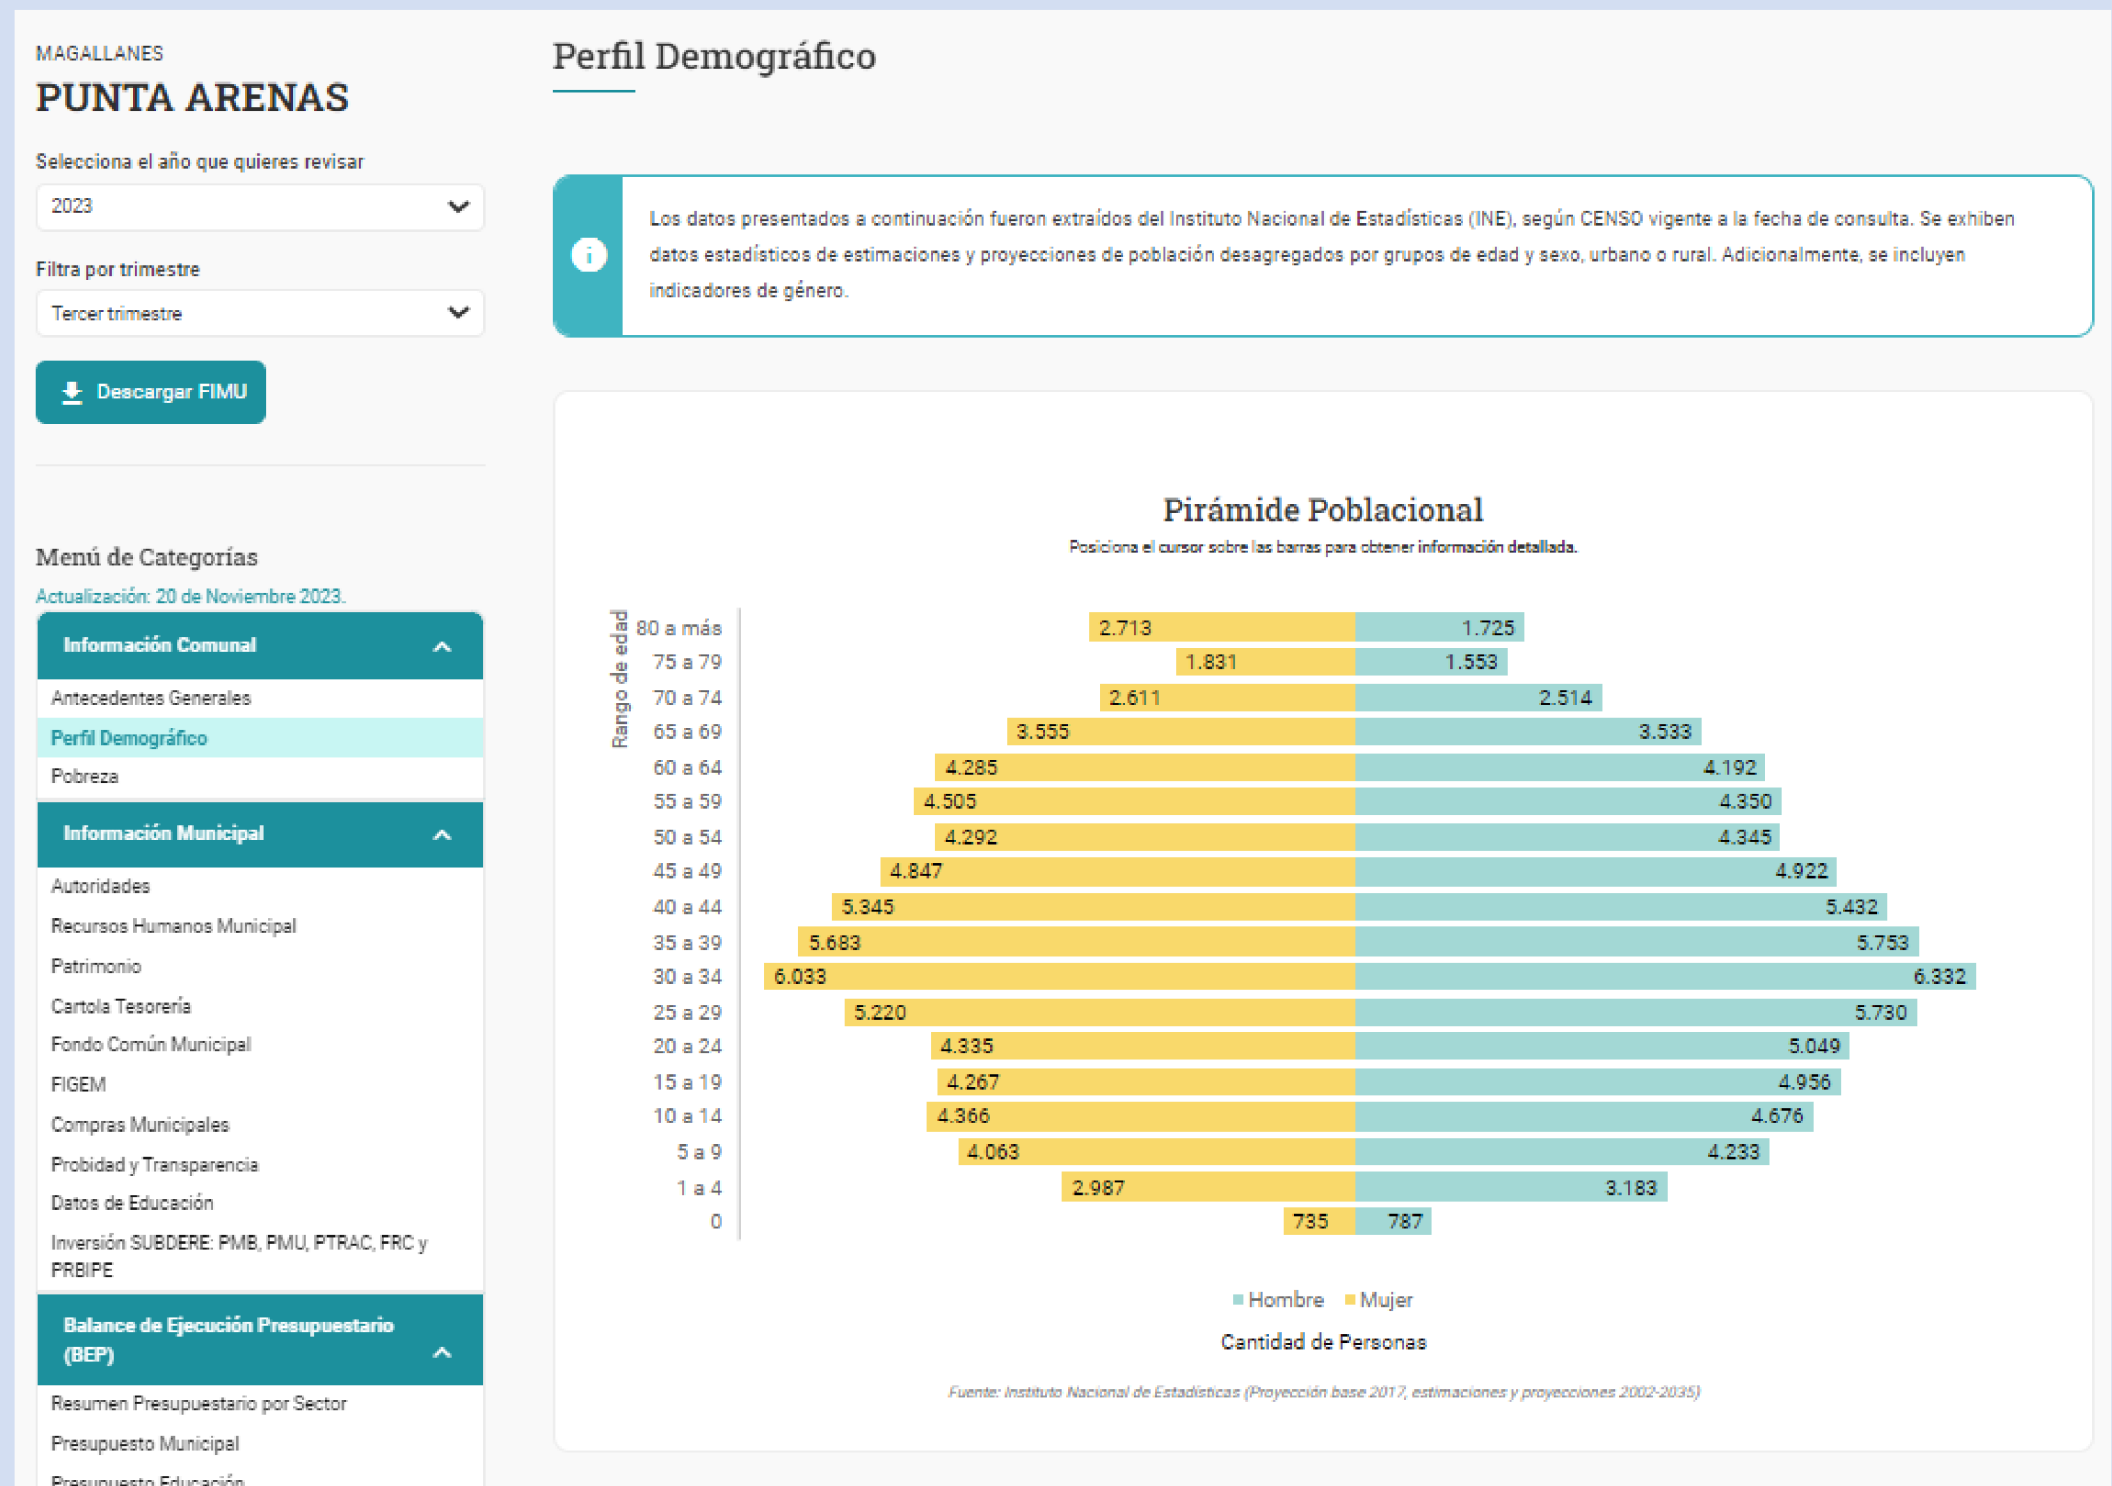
MAGALLANES
PUNTA ARENAS

Selecciona el año que quieres revisar
2023

Filtra por trimestre
Tercer trimestre

Descargar FIMU

Menú de Categorías
Actualización: 20 de Noviembre 2023.

Información Comunal
Antecedentes Generales
Perfil Demográfico
Pobreza

Información Municipal
Autoridades
Recursos Humanos Municipal
Patrimonio
Cartola Tesorería
Fondo Común Municipal
FIGEM
Compras Municipales
Probidad y Transparencia
Datos de Educación
Inversión SUBDERE: PMB, PMU, PTRAC, FRC y PRBIPE

Balance de Ejecución Presupuestario (BEP)
Resumen Presupuestario por Sector
Presupuesto Municipal
Presupuesto Educación

Perfil Demográfico

Los datos presentados a continuación fueron extraídos del Instituto Nacional de Estadísticas (INE), según CENSO vigente a la fecha de consulta. Se exhiben datos estadísticos de estimaciones y proyecciones de población desagregados por grupos de edad y sexo, urbano o rural. Adicionalmente, se incluyen indicadores de género.

Pirámide Poblacional
Posiciona el cursor sobre las barras para obtener información detallada.

Rango de edad

| Rango de edad | Mujer | Hombre |
|---|---|---|
| 80 a más | 2.713 | 1.725 |
| 75 a 79 | 1.831 | 1.553 |
| 70 a 74 | 2.611 | 2.514 |
| 65 a 69 | 3.555 | 3.533 |
| 60 a 64 | 4.285 | 4.192 |
| 55 a 59 | 4.505 | 4.350 |
| 50 a 54 | 4.292 | 4.345 |
| 45 a 49 | 4.847 | 4.922 |
| 40 a 44 | 5.345 | 5.432 |
| 35 a 39 | 5.683 | 5.753 |
| 30 a 34 | 6.033 | 6.332 |
| 25 a 29 | 5.220 | 5.730 |
| 20 a 24 | 4.335 | 5.049 |
| 15 a 19 | 4.267 | 4.956 |
| 10 a 14 | 4.366 | 4.676 |
| 5 a 9 | 4.063 | 4.233 |
| 1 a 4 | 2.987 | 3.183 |
| 0 | 735 | 787 |

Hombre Mujer
Cantidad de Personas

Fuente: Instituto Nacional de Estadísticas (Proyección base 2017, estimaciones y proyecciones 2002-2035)